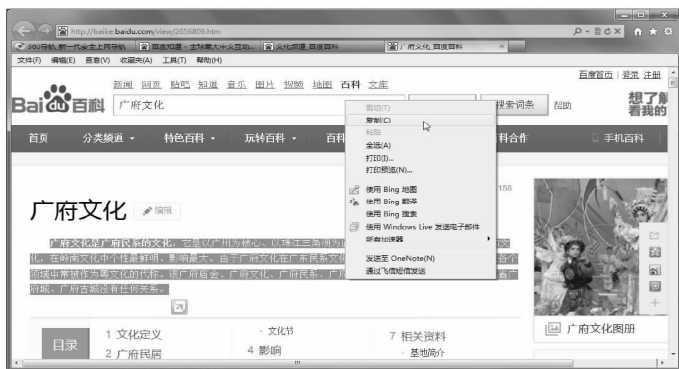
http://baike.baidu.com/view/2656809.htm

360导航_新一代安全上网导航 | 百度知道 - 全球最大中文互动... | 文化问题_百度百科 | 广府文化_百度百科

文件(F) 编辑(E) 查看(V) 收藏夹(A) 工具(T) 帮助(H)

百度首页 | 登录 注册

新闻 网页 贴吧 知道 音乐 图片 视频 地图 百科 文库

Bai百科 广府文化

搜索词条 帮助

想了解 看我的

首页 分类频道 特色百科 玩转百科 百科 科合作 手机百科

剪切(T)
复制(C)
粘贴
全选(A)
打印(I)...
打印预览(N)...
使用 Bing 地图
使用 Bing 翻译
使用 Bing 搜索
使用 Windows Live 发送电子邮件
所有加速器
发送至 OneNote(N)
通过飞信短信发送

158

广府文化 编辑

广府文化是广府民系的文化，它是以广州为核心、以珠江三角洲为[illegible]化，在岭南文化中个性最鲜明、影响最大。由于广府文化在广东民系文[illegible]领域中常被作为粤文化的代称。该广府庙会、广府文化、广府民系、广府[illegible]府城、广府古城没有任何关系。

目录
1 文化定义
2 广府民居
· 文化节
4 影响
7 相关资料
· 基地简介

广府文化图册